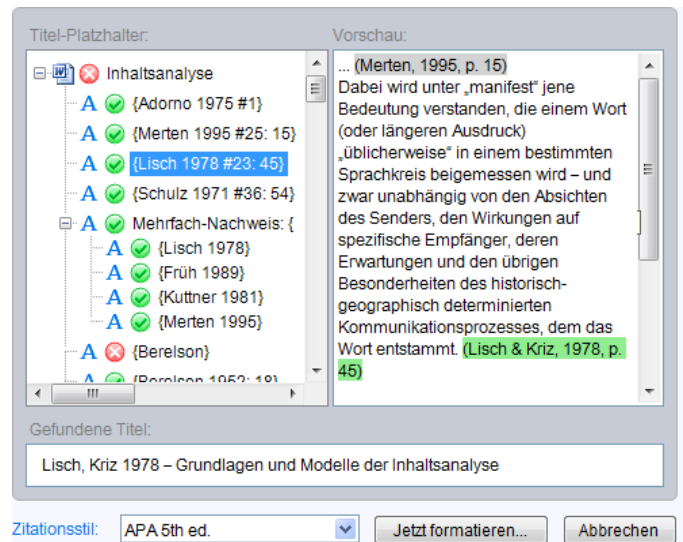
Titel-Platzhalter:

Inhaltsanalyse
{Adorno 1975 #1}
{Merten 1995 #25: 15}
{Lisch 1978 #23: 45}
{Schulz 1971 #36: 54}
Mehrfach-Nachweis: {
{Lisch 1978}
{Früh 1989}
{Kuttner 1981}
{Merten 1995}
{Berelson}
{Berelson 1952: 18}

Vorschau:

... (Merten, 1995, p. 15)
Dabei wird unter „manifest" jene Bedeutung verstanden, die einem Wort (oder längeren Ausdruck) „üblicherweise" in einem bestimmten Sprachkreis beigemessen wird – und zwar unabhängig von den Absichten des Senders, den Wirkungen auf spezifische Empfänger, deren Erwartungen und den übrigen Besonderheiten des historisch-geographisch determinierten Kommunikationsprozesses, dem das Wort entstammt. (Lisch & Kriz, 1978, p. 45)

Gefundene Titel:

Lisch, Kriz 1978 – Grundlagen und Modelle der Inhaltsanalyse

Zitationsstil: APA 5th ed.

Jetzt formatieren...

Abbrechen